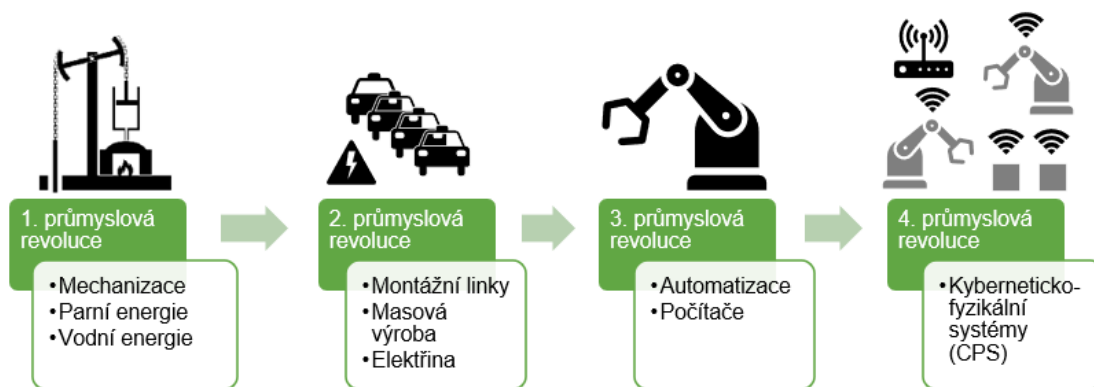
1. průmyslová revoluce

•Mechanizace
•Parní energie
•Vodní energie

2. průmyslová revoluce

•Montážní linky
•Masová výroba
•Elektřina

3. průmyslová revoluce

•Automatizace
•Počítače

4. průmyslová revoluce

•Kyberneticko-fyzikální systémy (CPS)